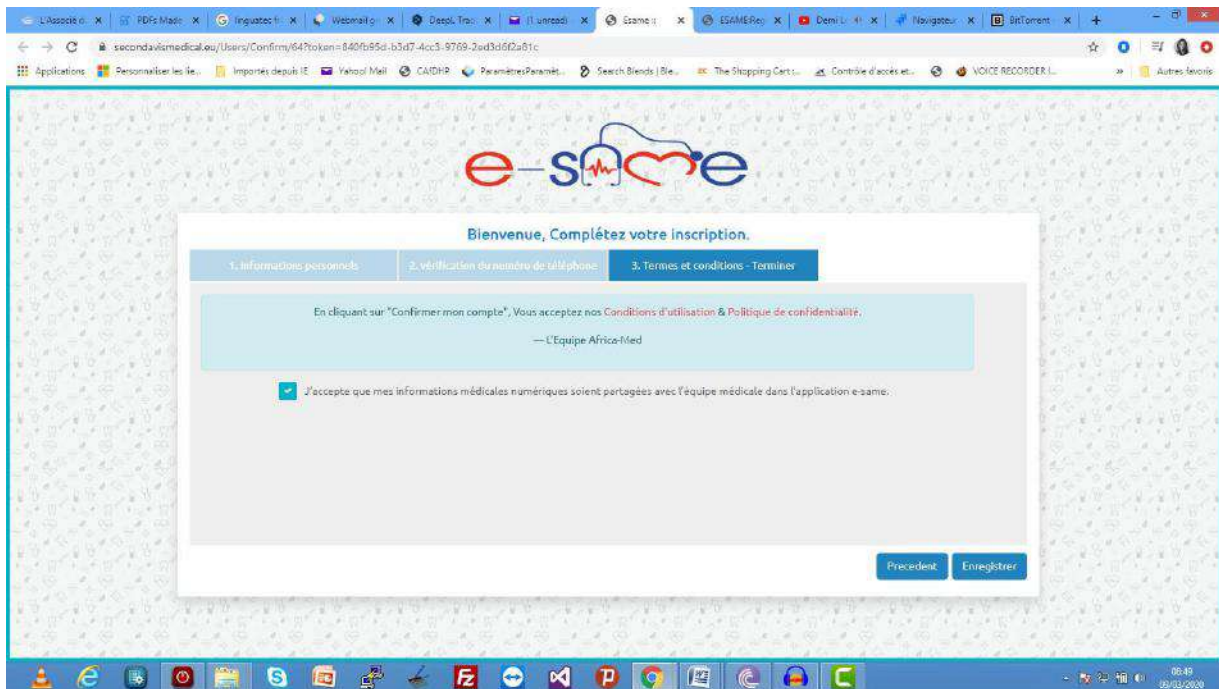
L'Associé d. × | PDFs Made × | linguatec fr × | Webmail × | DeepL Trad × | (1 unread) × | Esame × | ESAMERep × | Demi L × | Navigateur × | BitTorrent × | +

secondavismedical.eu/Users/Confirm/64?token=840fb95d-b3d7-4cc3-9769-2ad3d6f2a81c

Applications | Personnaliser les lie... | Importés depuis IE | Yahoo! Mail | CAfDHR | ParamètresParamèt... | Search Blends | Ble... | The Shopping Cart ... | Contrôle d'accès et... | VOICE RECORDER I... | » | Autres favoris

e-same

Bienvenue, Complétez votre inscription.

1. Informations personnels | 2. vérification du numéro de téléphone | 3. Termes et conditions - Terminer

En cliquant sur "Confirmer mon compte", Vous acceptez nos Conditions d'utilisation & Politique de confidentialité.

— L'Equipe Africa-Med

J'accepte que mes informations médicales numériques soient partagées avec l'équipe médicale dans l'application e-same.

Precedent | Enregistrer

06:49
06/03/2020